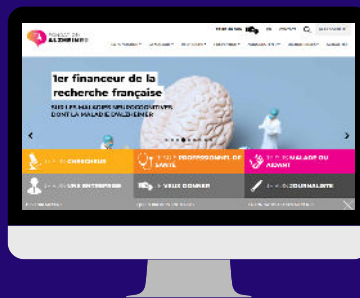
ALZHEIMER

1er financeur de la recherche française

SUR LES MALADIES NEURODÉGÉNÉRATIVES DONT LA MALADIE D'ALZHEIMER

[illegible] CHERCHEUR

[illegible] PROFESSIONNEL DE SANTÉ

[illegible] MALADE OU AIDANT

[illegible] UNE ENTREPRISE

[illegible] VEUX DONNER

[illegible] JOURNALISTE